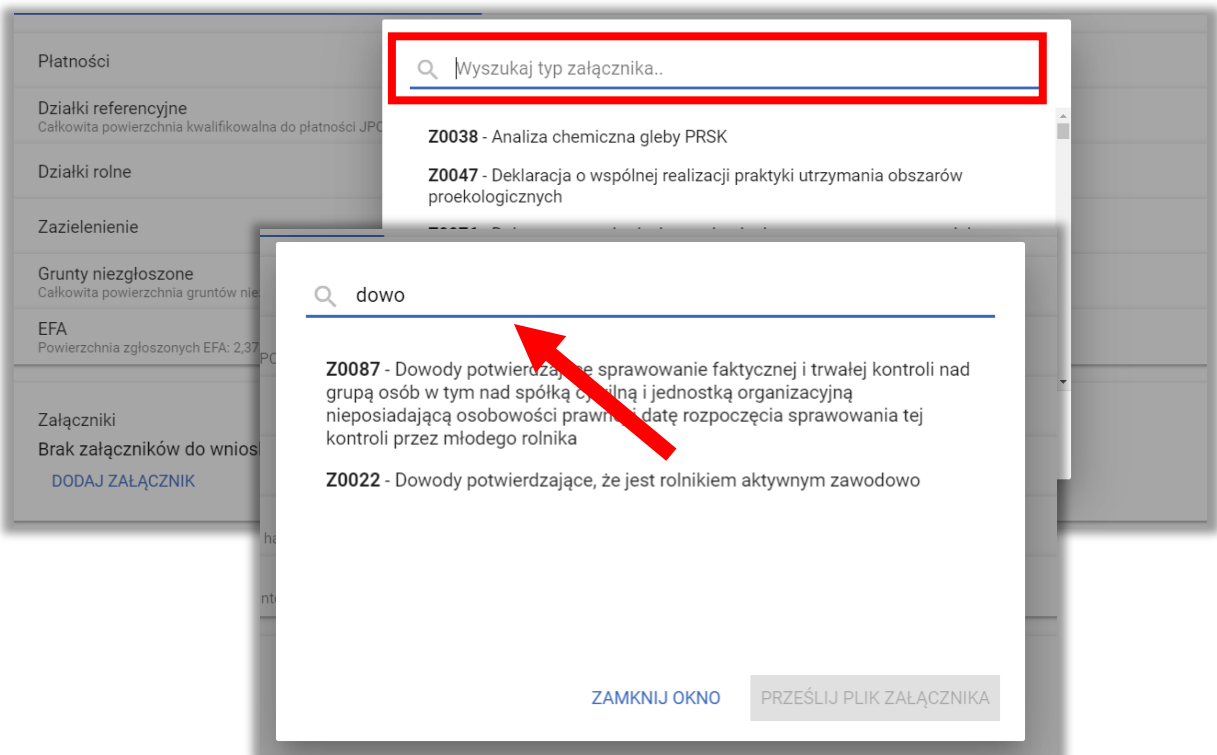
Płatności

Działki referencyjne
Całkowita powierzchnia kwalifikowalna do płatności JPO

Działki rolne

Zazielenienie

Grunty niezgłoszone
Całkowita powierzchnia gruntów nie

EFA
Powierzchnia zgłoszonych EFA: 2,37

Załączniki
Brak załączników do wnios

DODAJ ZAŁĄCZNIK

Wyszukaj typ załącznika..

**Z0038** - Analiza chemiczna gleby PRSK

**Z0047** - Deklaracja o wspólnej realizacji praktyki utrzymania obszarów proekologicznych

dowo

**Z0087** - Dowody potwierdzające sprawowanie faktycznej i trwałej kontroli nad grupą osób w tym nad spółką cywilną i jednostką organizacyjną nieposiadającą osobowości prawnej datę rozpoczęcia sprawowania tej kontroli przez młodego rolnika

**Z0022** - Dowody potwierdzające, że jest rolnikiem aktywnym zawodowo

ZAMKNIJ OKNO

PRZEŚLIJ PLIK ZAŁĄCZNIKA